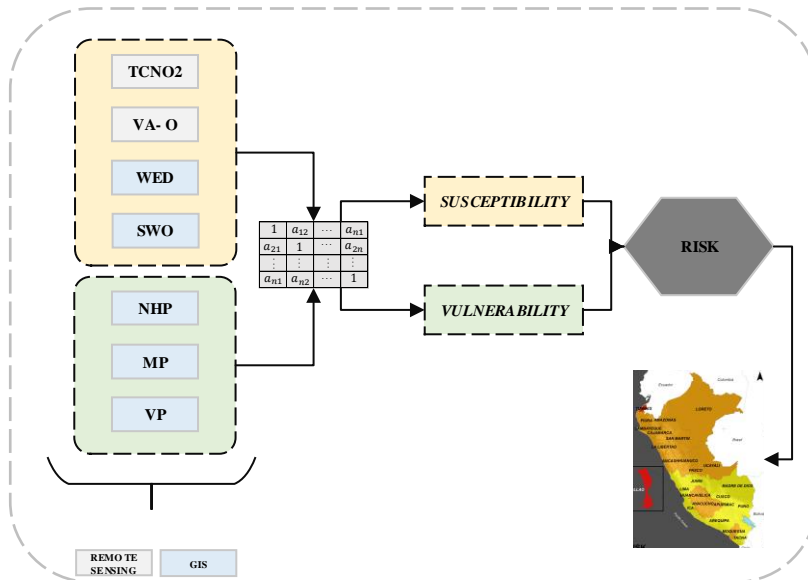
TCNO2

VA- O

WED

SWO

NHP

MP

VP

| 1 | $a_{12}$ | $\cdots$ | $a_{n1}$ |
|---|---|---|---|
| $a_{21}$ | 1 | $\cdots$ | $a_{2n}$ |
| $\vdots$ | $\vdots$ | $\vdots$ | $\vdots$ |
| $a_{n1}$ | $a_{n2}$ | $\cdots$ | 1 |

SUSCEPTIBILITY

VULNERABILITY

RISK

Ecuador

Colombia

LORETO

Brasil

SAN MARTIN

UCAYALI

JUNIN

CUSCO

MADRE DE DIOS

PUNO

AREQUIPA

Bolivia

REMOTE SENSING

GIS